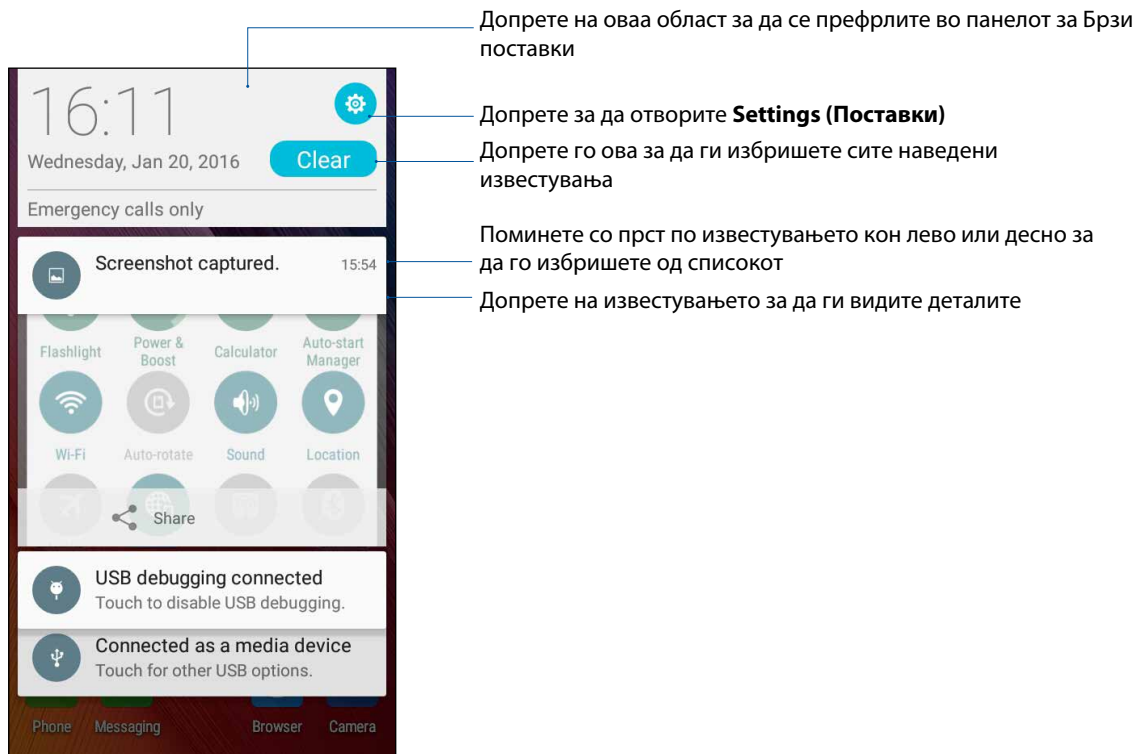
16:11
Wednesday, Jan 20, 2016
Clear
Emergency calls only

Screenshot captured. 15:54

Flashlight
Power & Boost
Calculator
Auto-start Manager
Wi-Fi
Auto-rotate
Sound
Location
Share

USB debugging connected
Touch to disable USB debugging.

Connected as a media device
Touch for other USB options.

Phone
Messaging
Browser
Camera

Допрете на оваа област за да се префрлите во панелот за Брзи поставки

Допрете за да отворите **Settings (Поставки)**

Допрете го ова за да ги избришете сите наведени известувања

Поминете со прст по известувањето кон лево или десно за да го избришете од списокот

Допрете на известувањето за да ги видите деталите